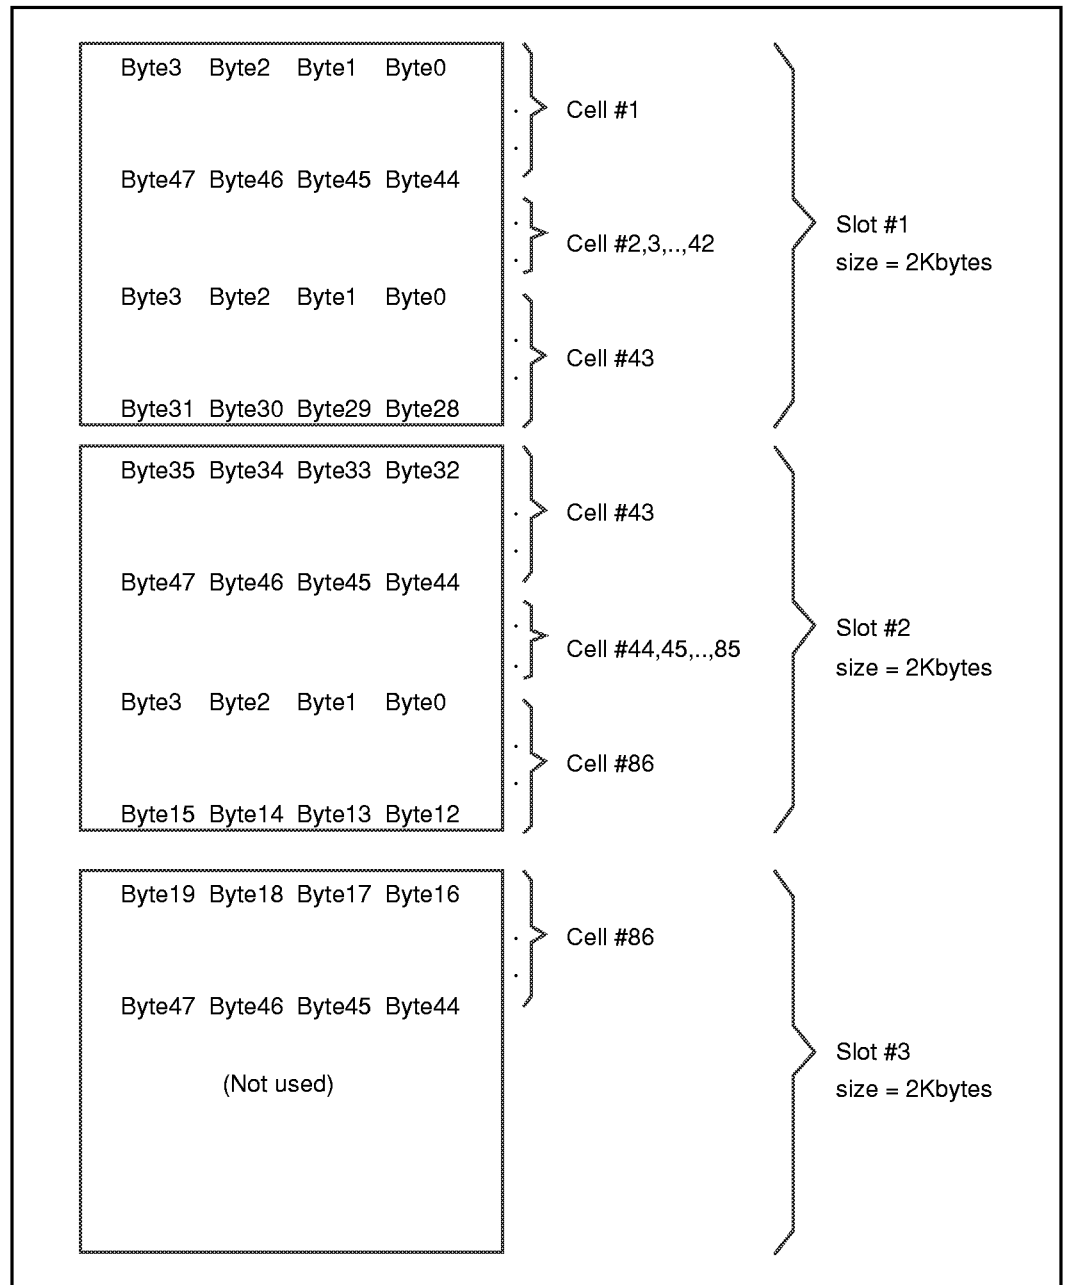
Byte3 Byte2 Byte1 Byte0

Cell #1

Byte47 Byte46 Byte45 Byte44

Cell #2,3,..,42

Slot #1
size = 2Kbytes

Byte3 Byte2 Byte1 Byte0

Cell #43

Byte31 Byte30 Byte29 Byte28

Byte35 Byte34 Byte33 Byte32

Cell #43

Byte47 Byte46 Byte45 Byte44

Cell #44,45,..,85

Slot #2
size = 2Kbytes

Byte3 Byte2 Byte1 Byte0

Cell #86

Byte15 Byte14 Byte13 Byte12

Byte19 Byte18 Byte17 Byte16

Cell #86

Byte47 Byte46 Byte45 Byte44

(Not used)

Slot #3
size = 2Kbytes